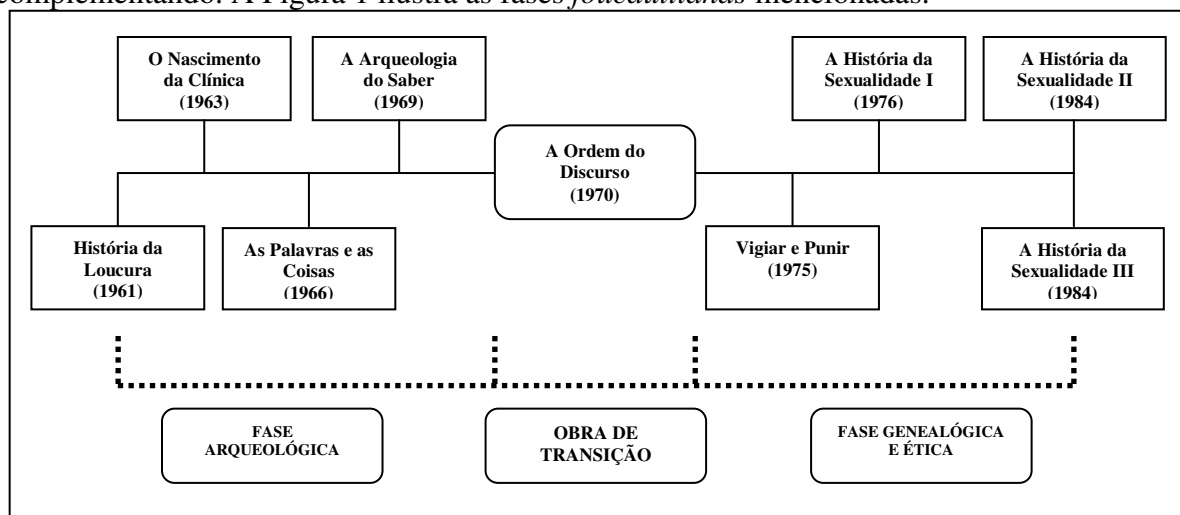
complementando. A Figura 1 ilustra as fases *foucaultianas* mencionadas.

O Nascimento da Clínica (1963)

A Arqueologia do Saber (1969)

A História da Sexualidade I (1976)

A História da Sexualidade II (1984)

A Ordem do Discurso (1970)

História da Loucura (1961)

As Palavras e as Coisas (1966)

Vigiar e Punir (1975)

A História da Sexualidade III (1984)

FASE ARQUEOLÓGICA

OBRA DE TRANSIÇÃO

FASE GENEALÓGICA E ÉTICA